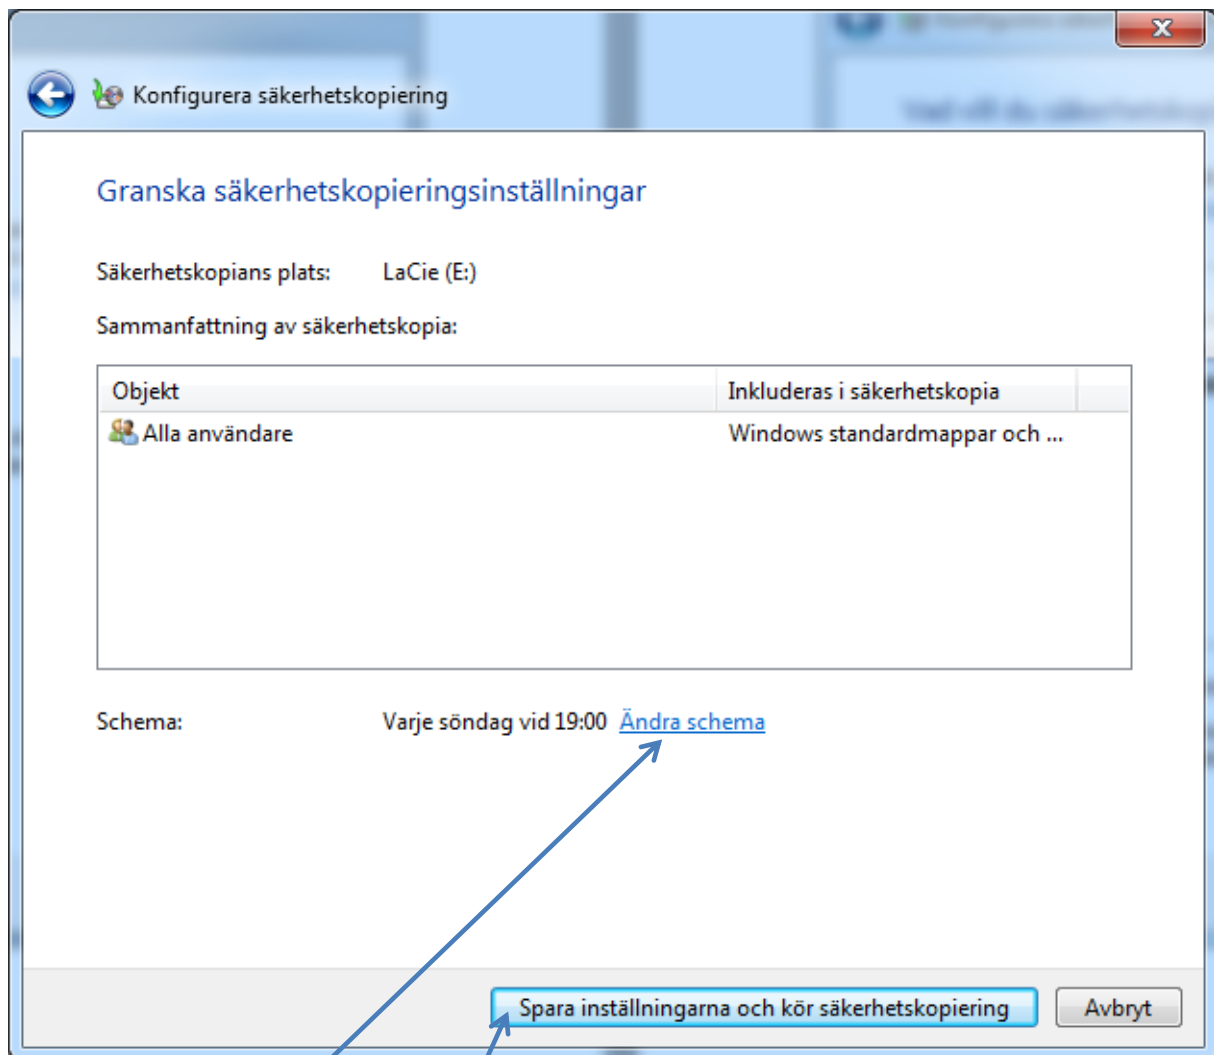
Konfigurera säkerhetskopiering

Granska säkerhetskopieringsinställningar

Säkerhetskopians plats: LaCie (E:)

Sammanfattning av säkerhetskopia:

| Objekt | Inkluderas i säkerhetskopia |
|---|---|
| Alla användare | Windows standardmappar och ... |

Schema: Varje söndag vid 19:00 Ändra schema

Spara inställningarna och kör säkerhetskopiering

Avbryt